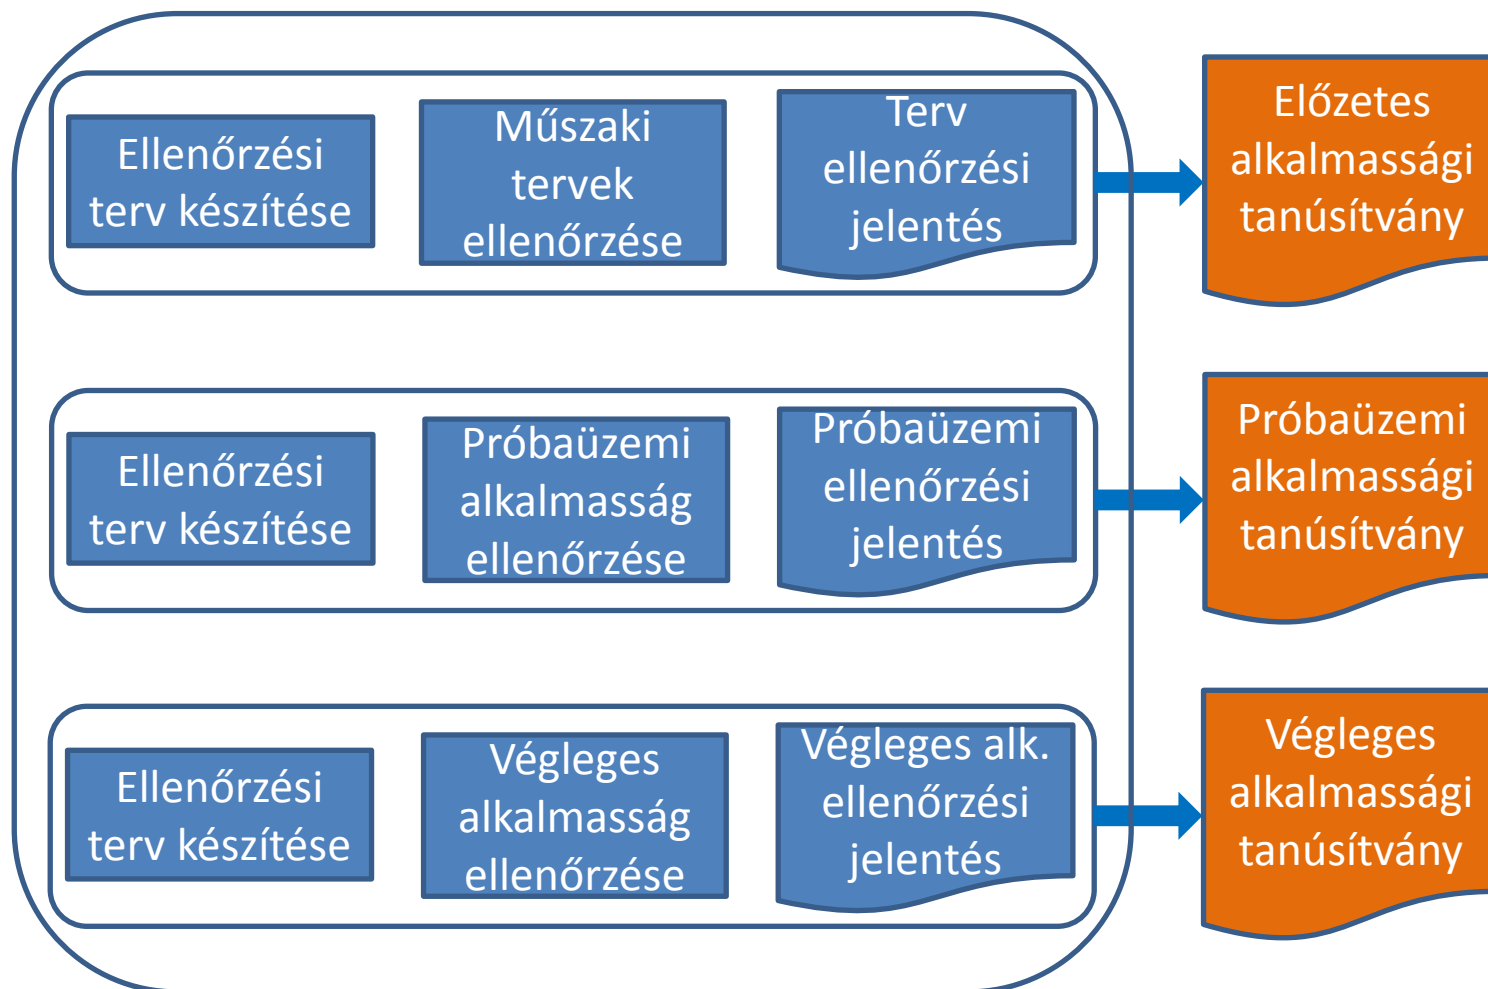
Ellenőrzési terv készítése

Műszaki tervek ellenőrzése

Terv ellenőrzési jelentés

Előzetes alkalmassági tanúsítvány

Ellenőrzési terv készítése

Próbaüzemi alkalmasság ellenőrzése

Próbaüzemi ellenőrzési jelentés

Próbaüzemi alkalmassági tanúsítvány

Ellenőrzési terv készítése

Végleges alkalmasság ellenőrzése

Végleges alk. ellenőrzési jelentés

Végleges alkalmassági tanúsítvány